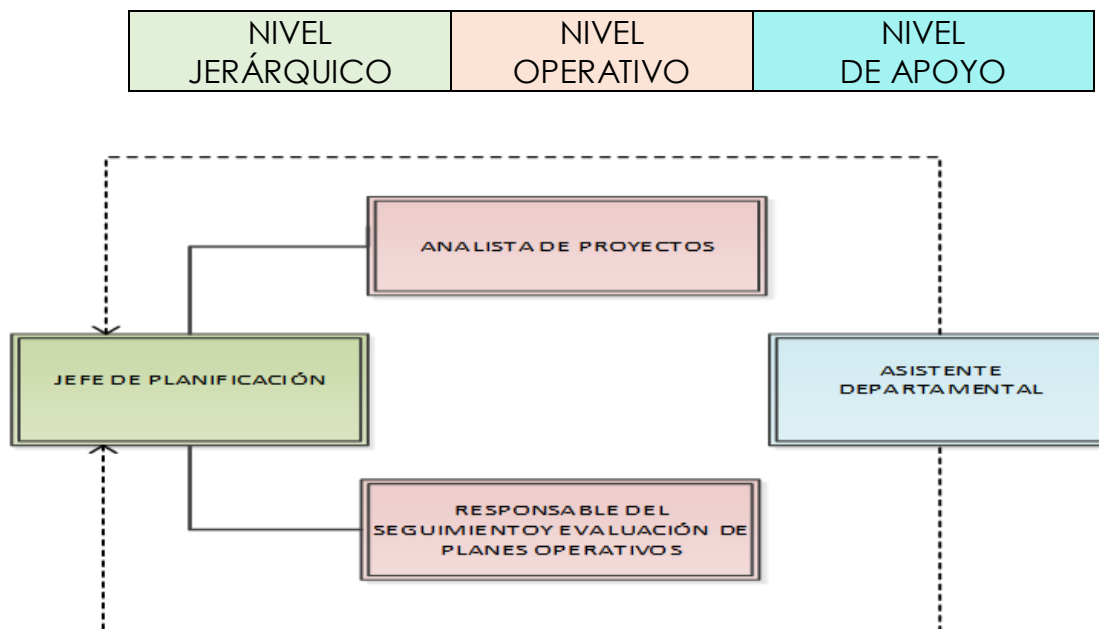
| NIVEL JERÁRQUICO | NIVEL OPERATIVO | NIVEL DE APOYO |
|---|---|---|

ANALISTA DE PROYECTOS

JEFE DE PLANIFICACIÓN

ASISTENTE DEPARTAMENTAL

RESPONSABLE DEL SEGUIMIENTOY EVALUACIÓN DE PLANES OPERATIVOS